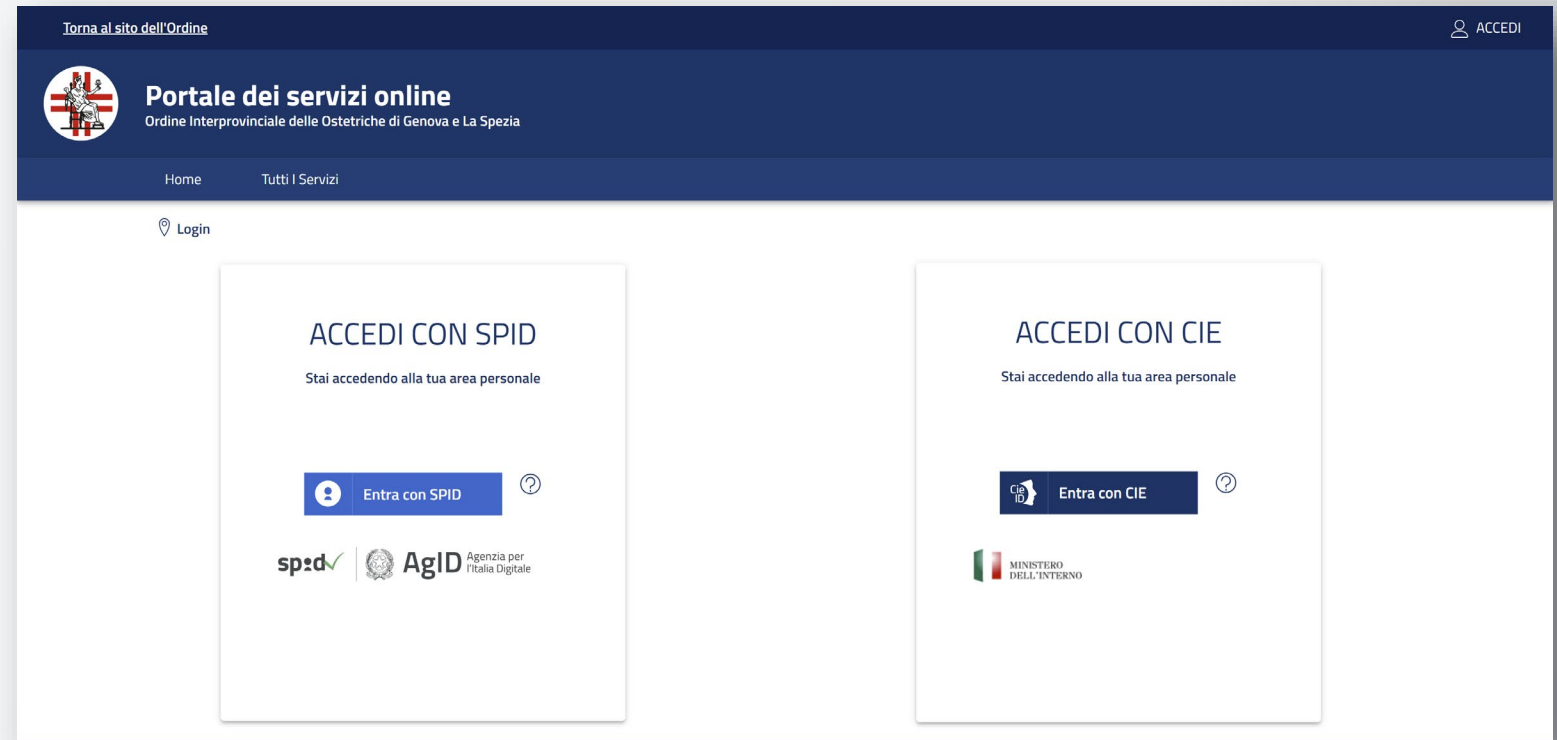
Torna al sito dell'Ordine

ACCEDI

Portale dei servizi online
Ordine Interprovinciale delle Ostetriche di Genova e La Spezia

Home
Tutti I Servizi

Login

ACCEDI CON SPID

Stai accedendo alla tua area personale

Entra con SPID

spid AgID Agenzia per l'Italia Digitale

ACCEDI CON CIE

Stai accedendo alla tua area personale

Cie ID Entra con CIE

MINISTERO DELL'INTERNO